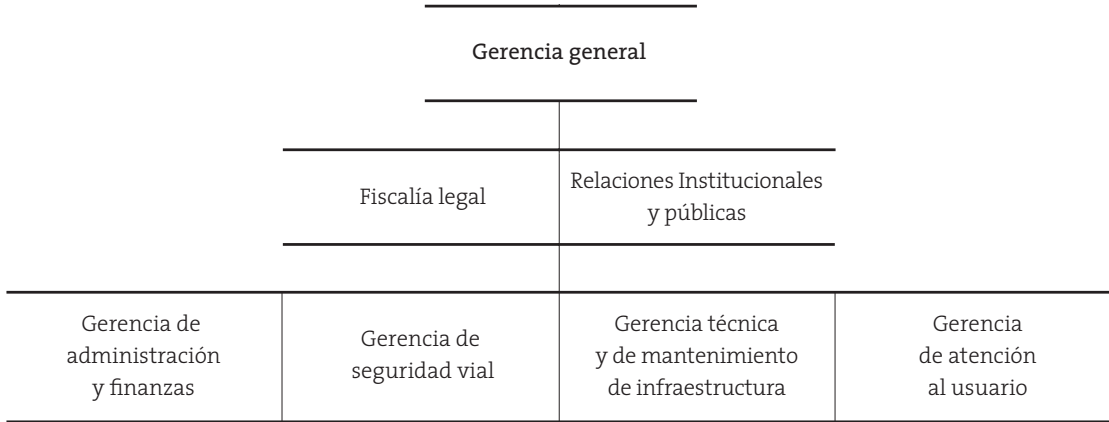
Gerencia general

Fiscalía legal

Relaciones Institucionales y públicas

Gerencia de administración y finanzas

Gerencia de seguridad vial

Gerencia técnica y de mantenimiento de infraestructura

Gerencia de atención al usuario